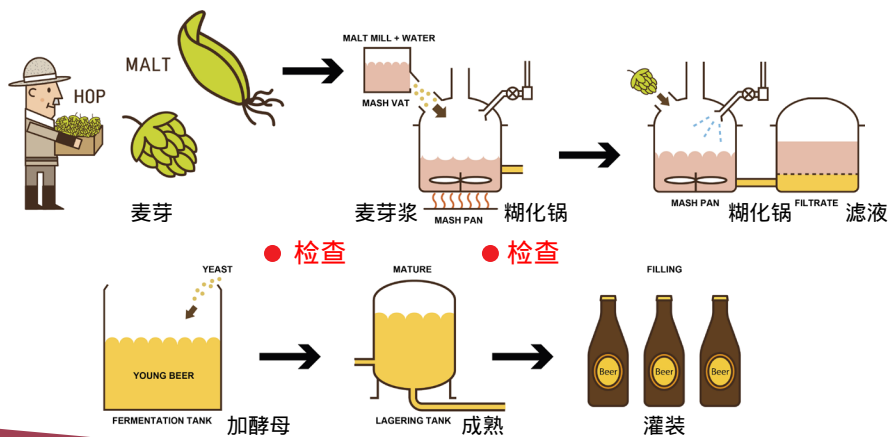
MALT

HOP

麦芽

MALT MILL + WATER

MASH VAT

MASH PAN

麦芽浆

糊化锅

MASH PAN

糊化锅

FILTRATE

滤液

检查

检查

YEAST

YOUNG BEER

FERMENTATION TANK

加酵母

MATURE

LAGERING TANK

成熟

FILLING

Beer

Beer

Beer

灌装